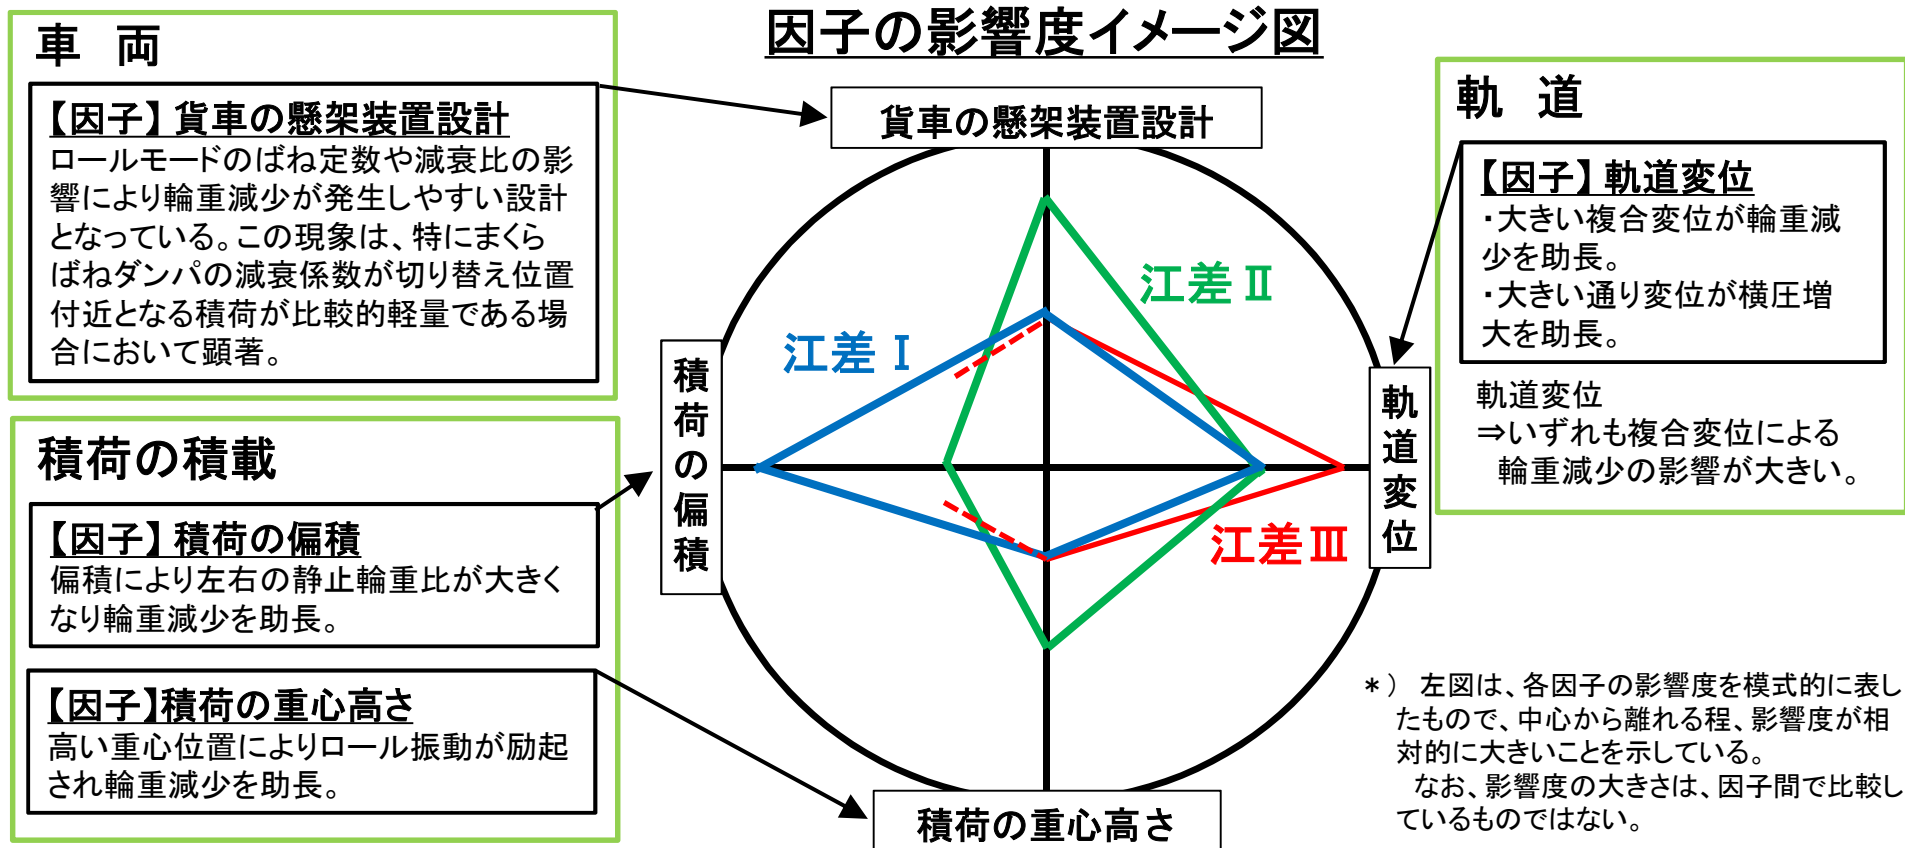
車　両

【因子】貨車の懸架装置設計
ロールモードのばね定数や減衰比の影響により輪重減少が発生しやすい設計となっている。この現象は、特にまくらばねダンパの減衰係数が切り替え位置付近となる積荷が比較的軽量である場合において顕著。

因子の影響度イメージ図

貨車の懸架装置設計

江差Ⅱ

江差Ⅰ

積荷の偏積

軌道変位

江差Ⅲ

積荷の重心高さ

軌　道

【因子】軌道変位
・大きい複合変位が輪重減少を助長。
・大きい通り変位が横圧増大を助長。

軌道変位
⇒いずれも複合変位による輪重減少の影響が大きい。

積荷の積載

【因子】積荷の偏積
偏積により左右の静止輪重比が大きくなり輪重減少を助長。

【因子】積荷の重心高さ
高い重心位置によりロール振動が励起され輪重減少を助長。

＊） 左図は、各因子の影響度を模式的に表したもので、中心から離れる程、影響度が相対的に大きいことを示している。
なお、影響度の大きさは、因子間で比較しているものではない。